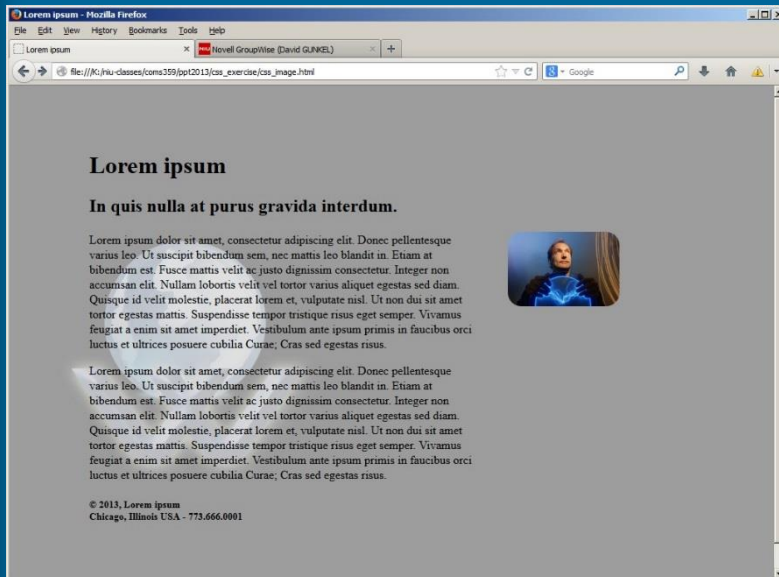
Lorem ipsum - Mozilla Firefox

File Edit View History Bookmarks Tools Help

Lorem ipsum × Novell GroupWise (David GUNKEL) × +

file:///K:/niu-classes/coms359/ppt2013/css_exercise/css_image.html

Google

Lorem ipsum

In quis nulla at purus gravida interdum.

Lorem ipsum dolor sit amet, consectetur adipiscing elit. Donec pellentesque varius leo. Ut suscipit bibendum sem, nec mattis leo blandit in. Etiam at bibendum est. Fusce mattis velit ac justo dignissim consectetur. Integer non accumsan elit. Nullam lobortis velit vel tortor varius aliquet egestas sed diam. Quisque id velit molestie, placerat lorem et, vulputate nisl. Ut non dui sit amet tortor egestas mattis. Suspendisse tempor tristique risus eget semper. Vivamus feugiat a enim sit amet imperdiet. Vestibulum ante ipsum primis in faucibus orci luctus et ultrices posuere cubilia Curae; Cras sed egestas risus.

Lorem ipsum dolor sit amet, consectetur adipiscing elit. Donec pellentesque varius leo. Ut suscipit bibendum sem, nec mattis leo blandit in. Etiam at bibendum est. Fusce mattis velit ac justo dignissim consectetur. Integer non accumsan elit. Nullam lobortis velit vel tortor varius aliquet egestas sed diam. Quisque id velit molestie, placerat lorem et, vulputate nisl. Ut non dui sit amet tortor egestas mattis. Suspendisse tempor tristique risus eget semper. Vivamus feugiat a enim sit amet imperdiet. Vestibulum ante ipsum primis in faucibus orci luctus et ultrices posuere cubilia Curae; Cras sed egestas risus.

© 2013, Lorem ipsum
Chicago, Illinois USA - 773.666.0001